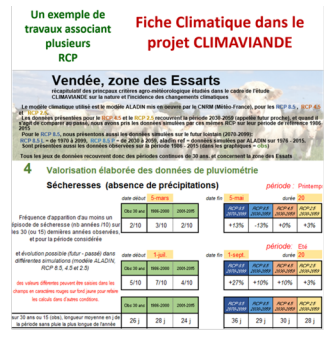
Un exemple de travaux associant plusieurs RCP

Fiche Climatique dans le projet CLIMAVIANDE

Vendée, zone des Essarts

récapitulatif des principaux critères agro-météorologique étudiés dans le cadre de l'étude CLIMAVIANDE sur la nature et l'incidence des changements climatiques

Le modèle climatique utilisé est le modèle ALADIN mis en oeuvre par le CNRM (Météo-France), pour les RCP 8.5, RCP 4.5 et 2.6.

Les données présentées pour le RCP 8.5 et le RCP 2.6 recouvrent la période 2030-2050 (appelée futur proche), et quand il s'agit de comparer au passé, nous avons pris les données simulées par ALADIN sur la période de référence 1986-2015.

Pour le RCP 4.5, nous présentons aussi les données simulées sur le futur lointain (2070-2099)

RCP 4.5 - de 1976 à 2005, RCP 4.5 - de 2030 à 2050, ALADIN ref - données simulées par ALADIN sur 1976 - 2005. Sont présentées aussi les données observées sur la période 1986 - 2015 (dans les graphiques : obs)

Tous les jeux de données recouvrent donc des périodes continues de 30 ans, et concernent la zone des Essarts.

4 Valorisation élaborée des données de pluviométrie

Sécheresses (absence de précipitations)

période : Printemps

Fréquence d'apparition du moins un épisode de sécheresse (ni années (10) sur 30 de 15) dernières années observées, et pour la période considérée

| Obs 30 ans | 1986-2000 | 2001-2015 |
|---|---|---|
| 2/10 | 3/10 | 2/10 |

date début 5-mars | date fin 5-mai | durée 20

| RCP 8.5 | RCP 4.5 | RCP 2.6 | RCP 2.6 |
|---|---|---|---|
| +13% | -13% | +0% | +3% |

période : Eté

et évolution possible (futur - passé) dans différentes simulations (modèle ALADIN, RCP 8.5, 4.5 et 2.6)

des valeurs différentes peuvent être issues des les champs en variables rouges car font pour que réfère les calculs des d'autres conditions.

| Obs 30 ans | 1986-2000 | 2001-2015 |
|---|---|---|
| 5/10 | 7/10 | 4/10 |

date début 1-juil. | date fin 1-sept. | durée 20

| RCP 8.5 | RCP 4.5 | RCP 2.6 | RCP 2.6 |
|---|---|---|---|
| +27% | +10% | +3% | +7% |

sur 30 ans ou 15 (obs), longueur moyenne en j de la période sans pluie la plus longue de l'année

| Obs 30 ans | 1986-2000 | 2001-2015 |
|---|---|---|
| 26 j | 28 j | 24 j |

| RCP 8.5 | RCP 4.5 | RCP 2.6 | RCP 2.6 |
|---|---|---|---|
| 36 j | 29 j | 30 j | 26 j |